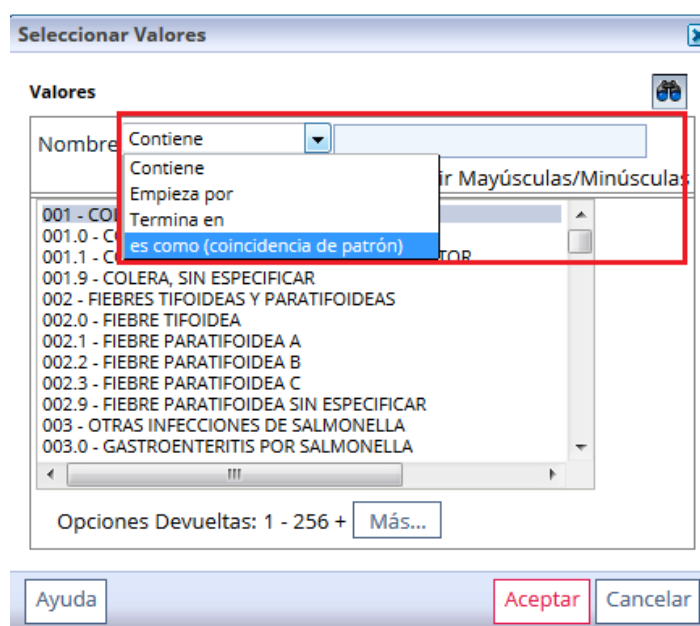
Seleccionar Valores

Valores

Nombre Contiene

Contiene
Empieza por
Termina en
es como (coincidencia de patrón)

ir Mayúsculas/Minúsculas

001 - CO
001.0 - C
001.1 - C TOR
001.9 - COLERA, SIN ESPECIFICAR
002 - FIEBRES TIFOIDEAS Y PARATIFOIDEAS
002.0 - FIEBRE TIFOIDEA
002.1 - FIEBRE PARATIFOIDEA A
002.2 - FIEBRE PARATIFOIDEA B
002.3 - FIEBRE PARATIFOIDEA C
002.9 - FIEBRE PARATIFOIDEA SIN ESPECIFICAR
003 - OTRAS INFECCIONES DE SALMONELLA
003.0 - GASTROENTERITIS POR SALMONELLA

Opciones Devueltas: 1 - 256 + Más...

Ayuda Aceptar Cancelar